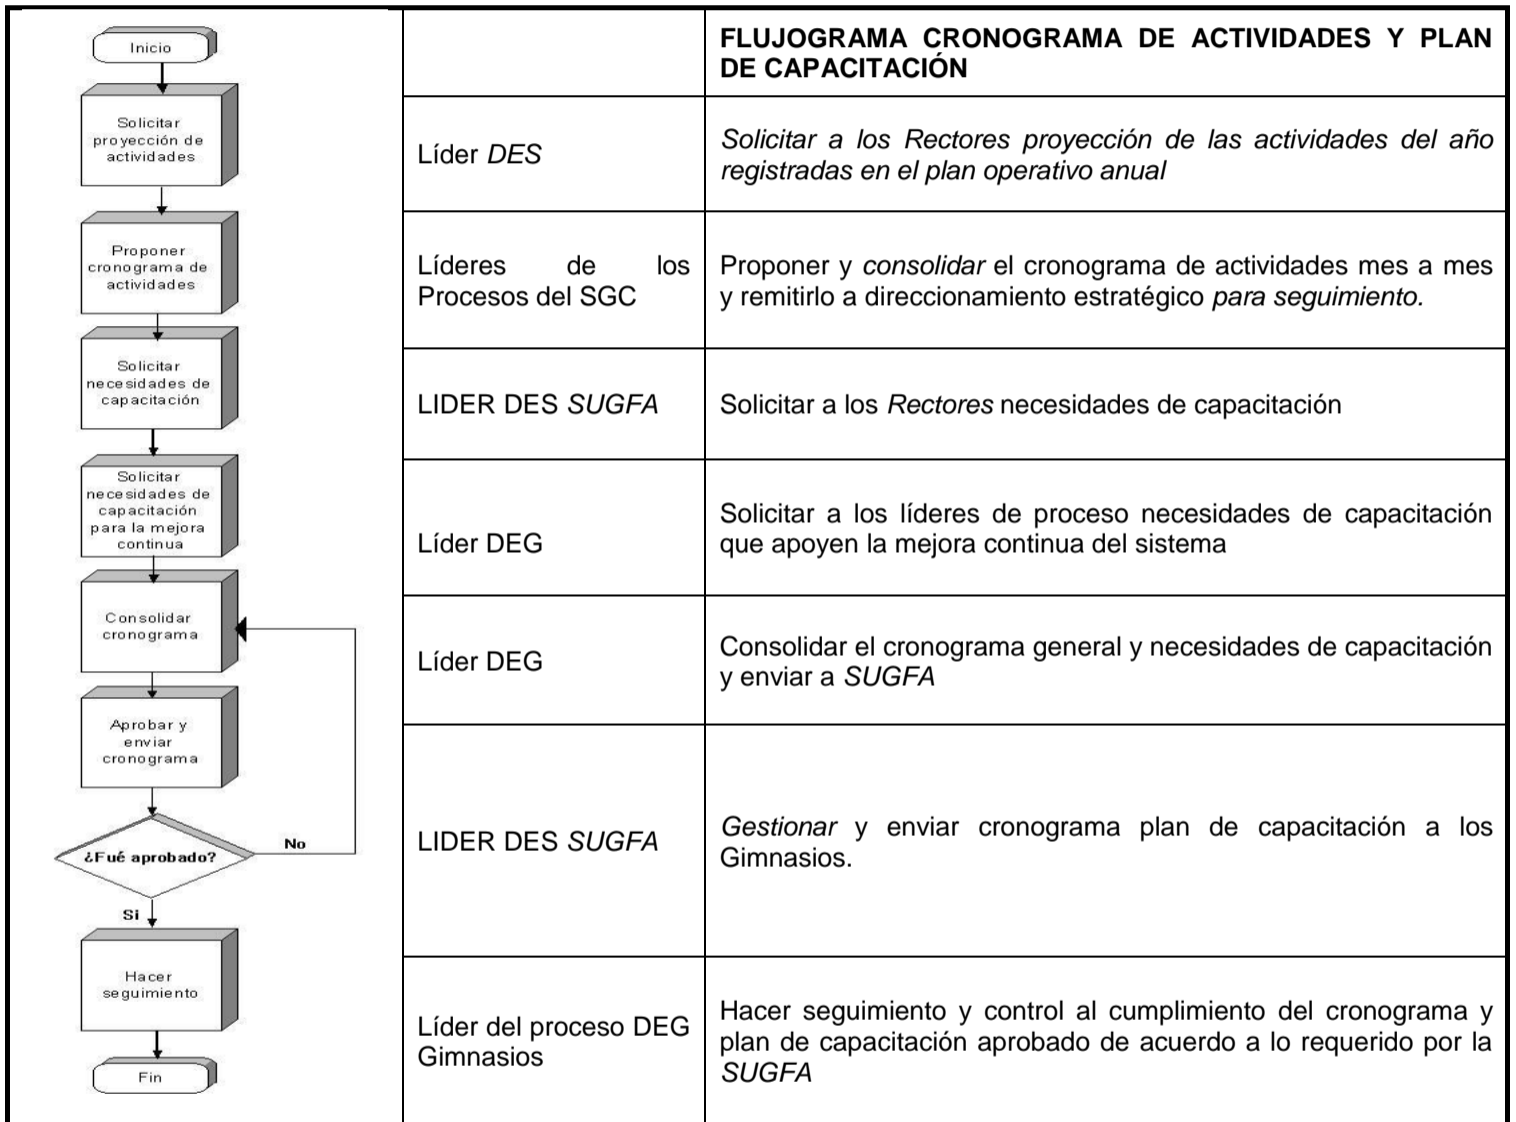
Inicio

Solicitar proyección de actividades

Proponer cronograma de actividades

Solicitar necesidades de capacitación

Solicitar necesidades de capacitación para la mejora continua

Consolidar cronograma

Aprobar y enviar cronograma

¿Fué aprobado?

No

Si

Hacer seguimiento

Fin

| | FLUJOGRAMA CRONOGRAMA DE ACTIVIDADES Y PLAN DE CAPACITACIÓN |
|---|---|
| Líder *DES* | *Solicitar a los Rectores proyección de las actividades del año registradas en el plan operativo anual* |
| Líderes de los Procesos del SGC | Proponer y *consolidar* el cronograma de actividades mes a mes y remitirlo a direccionamiento estratégico *para seguimiento.* |
| LIDER DES *SUGFA* | Solicitar a los *Rectores* necesidades de capacitación |
| Líder DEG | Solicitar a los líderes de proceso necesidades de capacitación que apoyen la mejora continua del sistema |
| Líder DEG | Consolidar el cronograma general y necesidades de capacitación y enviar a *SUGFA* |
| LIDER DES *SUGFA* | *Gestionar* y enviar cronograma plan de capacitación a los Gimnasios. |
| Líder del proceso DEG Gimnasios | Hacer seguimiento y control al cumplimiento del cronograma y plan de capacitación aprobado de acuerdo a lo requerido por la *SUGFA* |